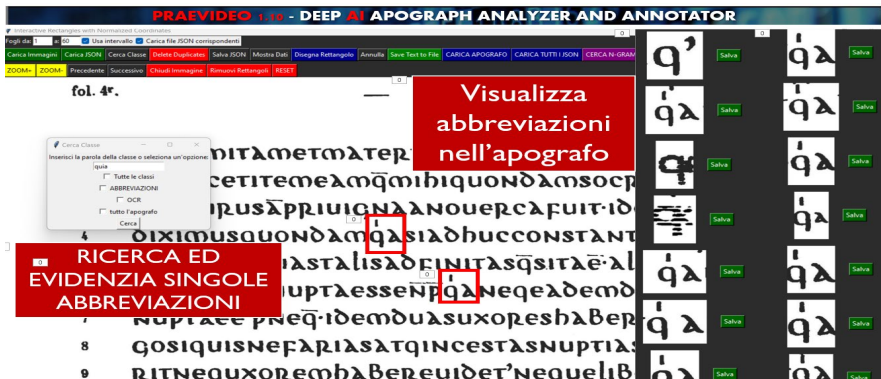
PRAEVIDEO 1.10 - DEEP AI APOGRAPH ANALYZER AND ANNOTATOR

Interactive Rectangles with Normalized Coordinates

Fogli da: 1 a: 60 Usa intervallo Carica file JSON corrispondenti

Carica Immagini | Carica JSON | Cerca Classe | Delete Duplicates | Salva JSON | Mostra Dati | Disegna Rettangolo | Annulla | Save Text to File | CARICA APOGRAFO | CARICA TUTTI I JSON | CARICA N-GRAM

ZOOM+ | ZOOM- | Precedente | Successivo | Chiudi Immagine | Rimuovi Rettangoli | RESET

fol. 4r.

Visualizza abbreviazioni nell'apografo

Cerca Classe

Inserisci la parola della classe o seleziona un'opzione:

quia

Tutte le classi

ABBREVIAZIONI

OCR

tutto l'apografo

Cerca

RICERCA ED EVIDENZIA SINGOLE ABBREVIAZIONI

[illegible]nitametmater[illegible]
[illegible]cetitemeamq̄mihiquondamsocr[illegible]
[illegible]rusappriuignaenouercafuit·id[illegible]
4 diximusquondamqasiadhucconstant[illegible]
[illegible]astalisadfinitasq̄sitaē·al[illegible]
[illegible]nuptaessenp̄qaneqeadem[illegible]
7 nuptaeepneq·idemduasuxoreshabe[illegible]
8 gosiquisnefariasatqincestasnuptias
9 ritnequxoremhaberevidetur·nequel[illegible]

Salva Salva Salva Salva Salva Salva Salva Salva Salva Salva Salva Salva Salva Salva

0 0 0 0 0 0